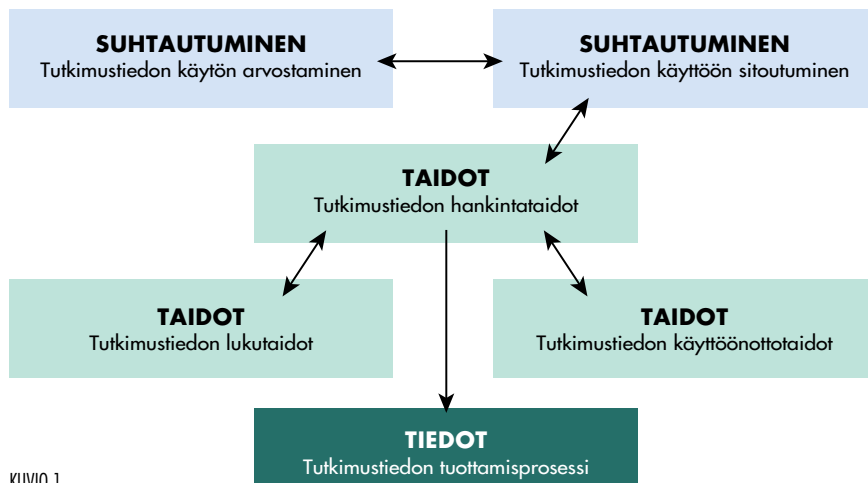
SUHTAUTUMINEN
Tutkimustiedon käytön arvostaminen

SUHTAUTUMINEN
Tutkimustiedon käyttöön sitoutuminen

TAIDOT
Tutkimustiedon hankintataidot

TAIDOT
Tutkimustiedon lukutaidot

TAIDOT
Tutkimustiedon käyttöönottotaidot

TIEDOT
Tutkimustiedon tuottamisprosessi

KUVIO 1